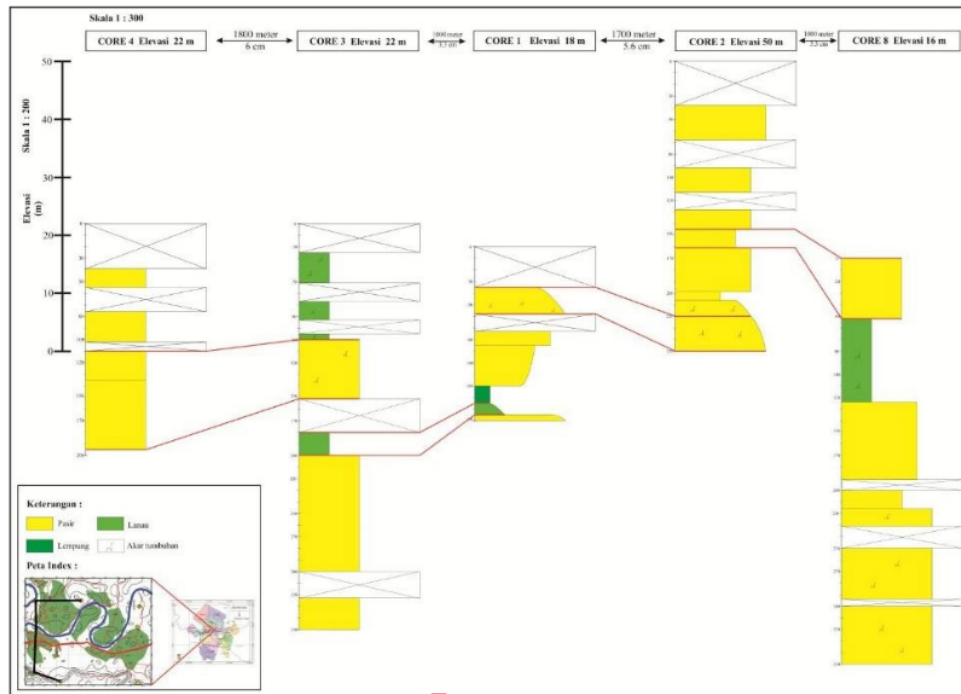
Skala 1 : 300

CORE 4 Elevasi 22 m

1800 meter
6 cm

CORE 3 Elevasi 22 m

1000 meter
3.3 cm

CORE 1 Elevasi 18 m

1700 meter
5.6 cm

CORE 2 Elevasi 50 m

1000 meter
3.3 cm

CORE 8 Elevasi 16 m

Skala 1 : 200

Elevasi (m)

50
40
30
20
10
0

Keterangan :

Pasir

Lanau

Lempung

Akar tumbuhan

Peta Index :